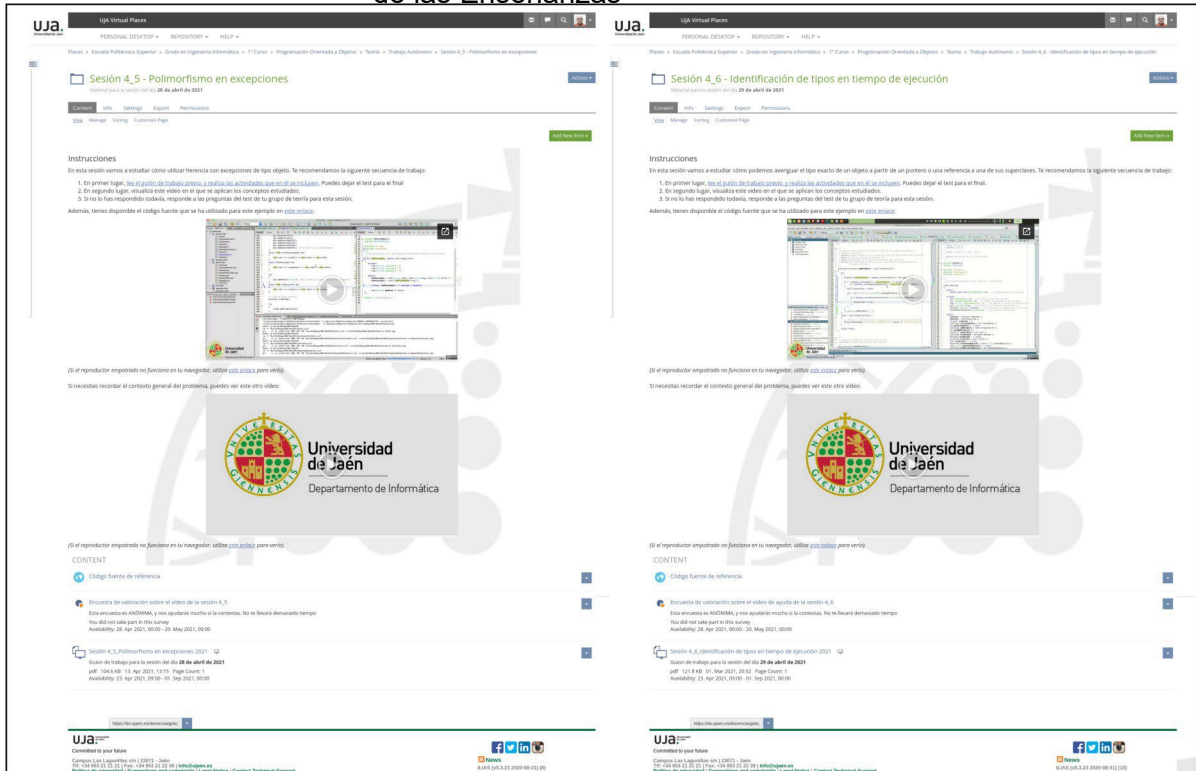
de las Enseñanzas

UJA. UJA Virtual Places
PERSONAL DESKTOP ▾ REPOSITORY ▾ HELP ▾

Places » Escuela Politécnica Superior » Grado en Ingeniería Informática » 1º Curso » Programación Orientada a Objetos » Teoría » Trabajo Autónomo » Sesión 4_5 - Polimorfismo en excepciones

Sesión 4_5 - Polimorfismo en excepciones
Material para la sesión del día 28 de abril de 2021

Actions ▾

Content Info Settings Export Permissions
View Manage Sorting Customize Page

Add New Item ▾

Instrucciones
En esta sesión vamos a estudiar cómo utilizar herencia con excepciones de tipo objeto. Te recomendamos la siguiente secuencia de trabajo:
1. En primer lugar, lee el guión de trabajo previo, y realiza las actividades que en él se incluyen. Puedes dejar el test para el final
2. En segundo lugar, visualiza este vídeo en el que se aplican los conceptos estudiados.
3. Si no lo has respondido todavía, responde a las preguntas del test de tu grupo de teoría para esta sesión.
Además, tienes disponible el código fuente que se ha utilizado para este ejemplo en este enlace.

(Si el reproductor empotrado no funciona en tu navegador, utiliza este enlace para verlo).

Si necesitas recordar el contexto general del problema, puedes ver este otro vídeo:

Universidad de Jaén
Departamento de Informática

(Si el reproductor empotrado no funciona en tu navegador, utiliza este enlace para verlo).

CONTENT
Código fuente de referencia

Encuesta de valoración sobre el vídeo de la sesión 4_5
Esta encuesta es ANÓNIMA, y nos ayudará mucho si la contestas. No te llevará demasiado tiempo
You did not take part in this survey
Availability: 28. Apr 2021, 00:00 - 20. May 2021, 00:00

Sesión 4_5_Polimorfismo en excepciones 2021
Guion de trabajo para la sesión del día 28 de abril de 2021
pdf 104.6 KB 13. Apr 2021, 13:15 Page Count: 1
Availability: 23. Apr 2021, 09:00 - 01. Sep 2021, 00:00

UJA. Committed to your future
Campus Las Lagunillas s/n | 23071 - Jaén
Tlf: +34 953 21 21 21 | Fax: +34 953 21 22 39 | info@ujaen.es
News
ILIAS (v5.3.23 2020-09-21) (8)

UJA. UJA Virtual Places
PERSONAL DESKTOP ▾ REPOSITORY ▾ HELP ▾

Places » Escuela Politécnica Superior » Grado en Ingeniería Informática » 1º Curso » Programación Orientada a Objetos » Teoría » Trabajo Autónomo » Sesión 4_6 - Identificación de tipos en tiempo de ejecución

Sesión 4_6 - Identificación de tipos en tiempo de ejecución
Material para la sesión del día 29 de abril de 2021

Actions ▾

Content Info Settings Export Permissions
View Manage Sorting Customize Page

Add New Item ▾

Instrucciones
En esta sesión vamos a estudiar cómo podemos averiguar el tipo exacto de un objeto a partir de un puntero o una referencia a una de sus superclases. Te recomendamos la siguiente secuencia de trabajo:
1. En primer lugar, lee el guión de trabajo previo, y realiza las actividades que en él se incluyen. Puedes dejar el test para el final.
2. En segundo lugar, visualiza este vídeo en el que se aplican los conceptos estudiados.
3. Si no lo has respondido todavía, responde a las preguntas del test de tu grupo de teoría para esta sesión.
Además, tienes disponible el código fuente que se ha utilizado para este ejemplo en este enlace.

(Si el reproductor empotrado no funciona en tu navegador, utiliza este enlace para verlo).

Si necesitas recordar el contexto general del problema, puedes ver este otro vídeo:

Universidad de Jaén
Departamento de Informática

(Si el reproductor empotrado no funciona en tu navegador, utiliza este enlace para verlo).

CONTENT
Código fuente de referencia

Encuesta de valoración sobre el vídeo de ayuda de la sesión 4_6
Esta encuesta es ANÓNIMA, y nos ayudará mucho si la contestas. No te llevará demasiado tiempo
You did not take part in this survey
Availability: 28. Apr 2021, 00:00 - 20. May 2021, 00:00

Sesión 4_6_Identificación de tipos en tiempo de ejecución 2021
Guion de trabajo para la sesión del día 29 de abril de 2021
pdf 121.8 KB 01. Mar 2021, 20:52 Page Count: 1
Availability: 23. Apr 2021, 09:00 - 01. Sep 2021, 00:00

UJA. Committed to your future
Campus Las Lagunillas s/n | 23071 - Jaén
Tlf: +34 953 21 21 21 | Fax: +34 953 21 22 39 | info@ujaen.es
News
ILIAS (v5.3.23 2020-09-21) (10)